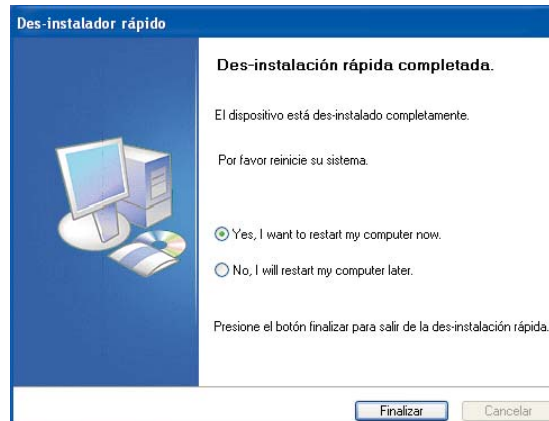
Des-instalador rápido

Des-instalación rápida completada.

El dispositivo está des-instalado completamente.

Por favor reinicie su sistema.

Yes, I want to restart my computer now.

No, I will restart my computer later.

Presione el botón finalizar para salir de la des-instalación rápida.

Finalizar

Cancelar